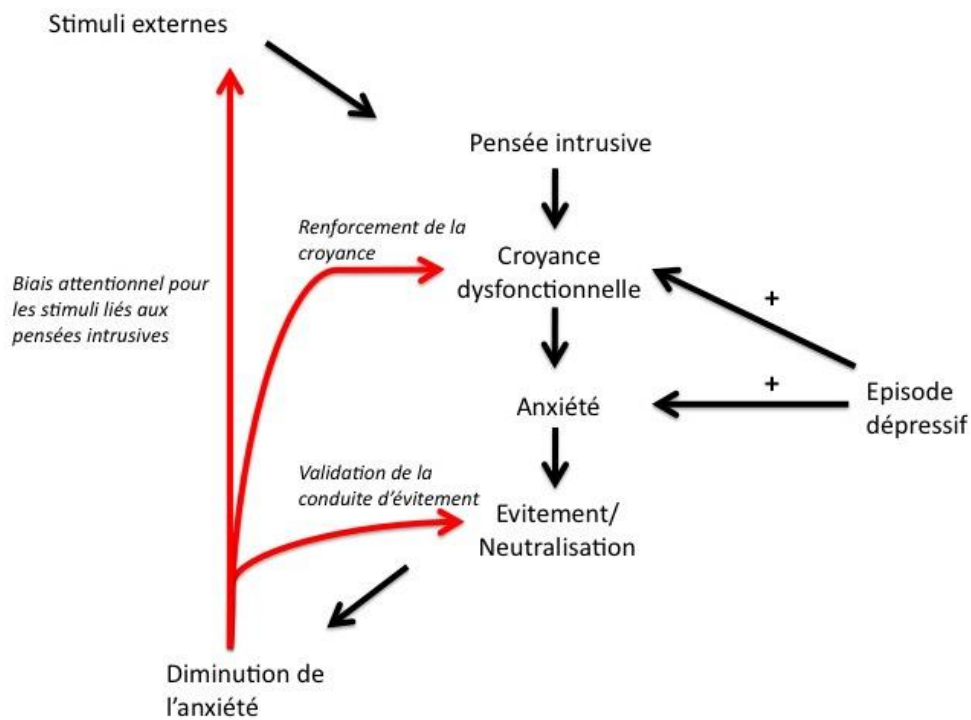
Stimuli externes

Pensée intrusive

Renforcement de la croyance

Croyance dysfonctionnelle

Biais attentionnel pour les stimuli liés aux pensées intrusives

+

+

Anxiété

Episode dépressif

Validation de la conduite d'évitement

Evitement/ Neutralisation

Diminution de l'anxiété